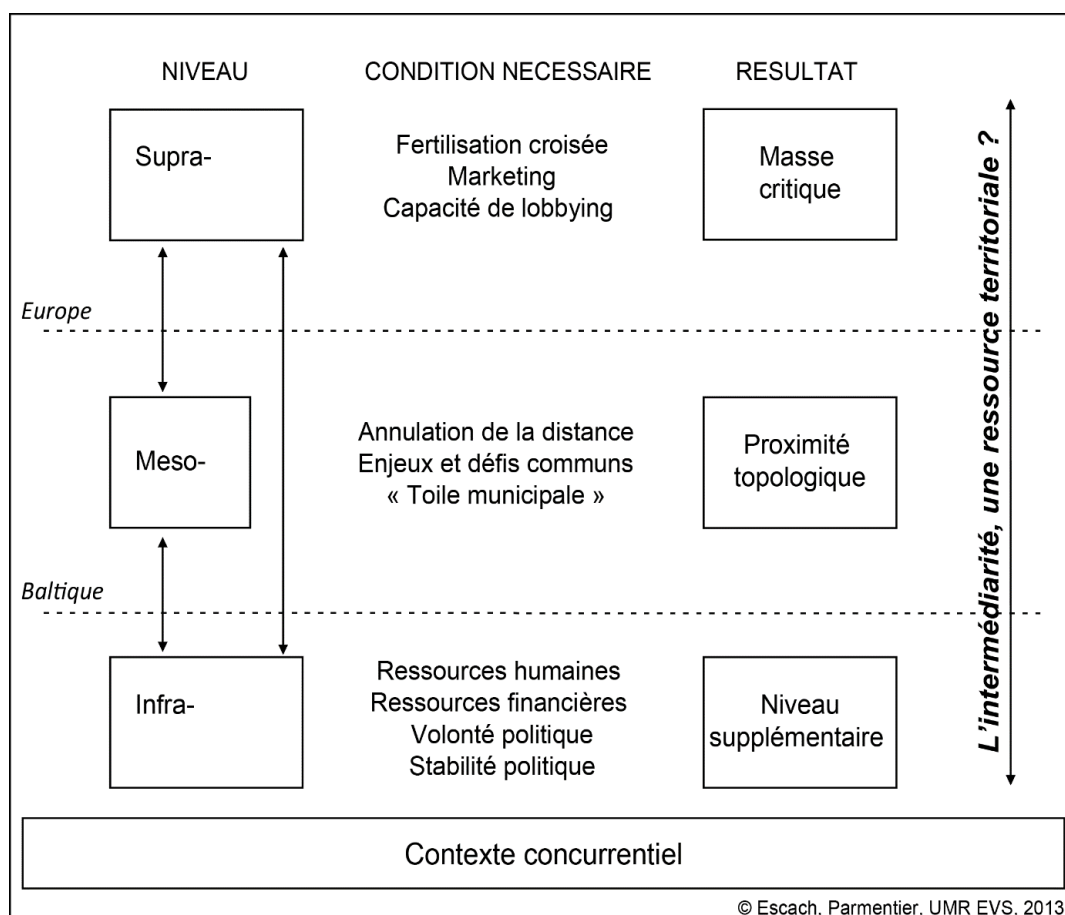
NIVEAU

CONDITION NECESSAIRE

RESULTAT

Supra-

Fertilisation croisée
Marketing
Capacité de lobbying

Masse critique

Europe

Meso-

Annulation de la distance
Enjeux et défis communs
« Toile municipale »

Proximité topologique

Baltique

Infra-

Ressources humaines
Ressources financières
Volonté politique
Stabilité politique

Niveau supplémentaire

L'intermédiarité, une ressource territoriale ?

Contexte concurrentiel

© Escach, Parmentier, UMR EVS, 2013